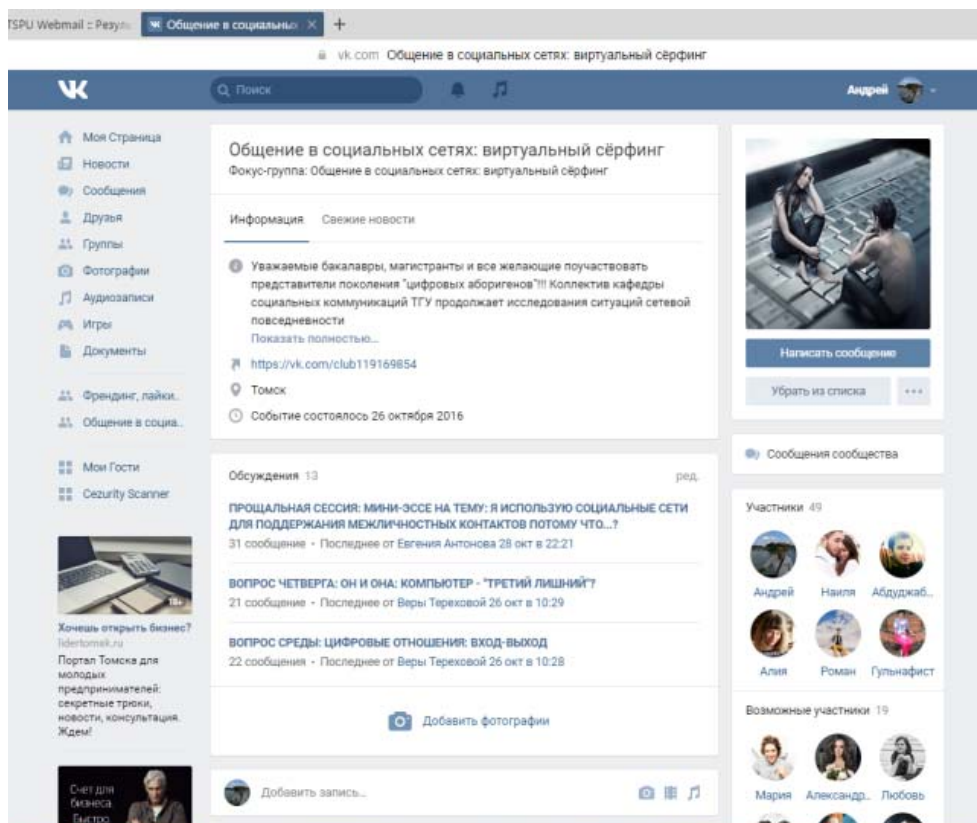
TSPU Webmail :: Резуль Общение в социальных ×

vk.com Общение в социальных сетях: виртуальный сёрфинг

Поиск

Андрей

Моя Страница
Новости
Сообщения
Друзья
Группы
Фотографии
Аудиозаписи
Игры
Документы

Френдинг, лайки..
Общение в социа..

Мои Гости
Cezurity Scanner

18+

Хочешь открыть бизнес?
lidertomsk.ru
Портал Томска для молодых предпринимателей: секретные трюки, новости, консультация. Ждем!

Счет для бизнеса. Быстро

Общение в социальных сетях: виртуальный сёрфинг
Фокус-группа: Общение в социальных сетях: виртуальный сёрфинг

Информация Свежие новости

Уважаемые бакалавры, магистранты и все желающие поучаствовать представители поколения "цифровых аборигенов"!!! Коллектив кафедры социальных коммуникаций ТГУ продолжает исследования ситуаций сетевой повседневности
Показать полностью...

https://vk.com/club119169854

Томск

Событие состоялось 26 октября 2016

Обсуждения 13 ред.

ПРОЩАЛЬНАЯ СЕССИЯ: МИНИ-ЭССЕ НА ТЕМУ: Я ИСПОЛЬЗУЮ СОЦИАЛЬНЫЕ СЕТИ ДЛЯ ПОДДЕРЖАНИЯ МЕЖЛИЧНОСТНЫХ КОНТАКТОВ ПОТОМУ ЧТО...?
31 сообщение · Последнее от Евгения Антонова 28 окт в 22:21

ВОПРОС ЧЕТВЕРГА: ОН И ОНА: КОМПЬЮТЕР - "ТРЕТИЙ ЛИШНИЙ"?
21 сообщение · Последнее от Веры Тереховой 26 окт в 10:29

ВОПРОС СРЕДЫ: ЦИФРОВЫЕ ОТНОШЕНИЯ: ВХОД-ВЫХОД
22 сообщения · Последнее от Веры Тереховой 26 окт в 10:28

Добавить фотографии

Добавить запись...

Написать сообщение
Убрать из списка

Сообщения сообщества

Участники 49
Андрей Наиля Абдуджаб..
Алия Роман Гульнафист

Возможные участники 19
Мария Александр.. Любовь